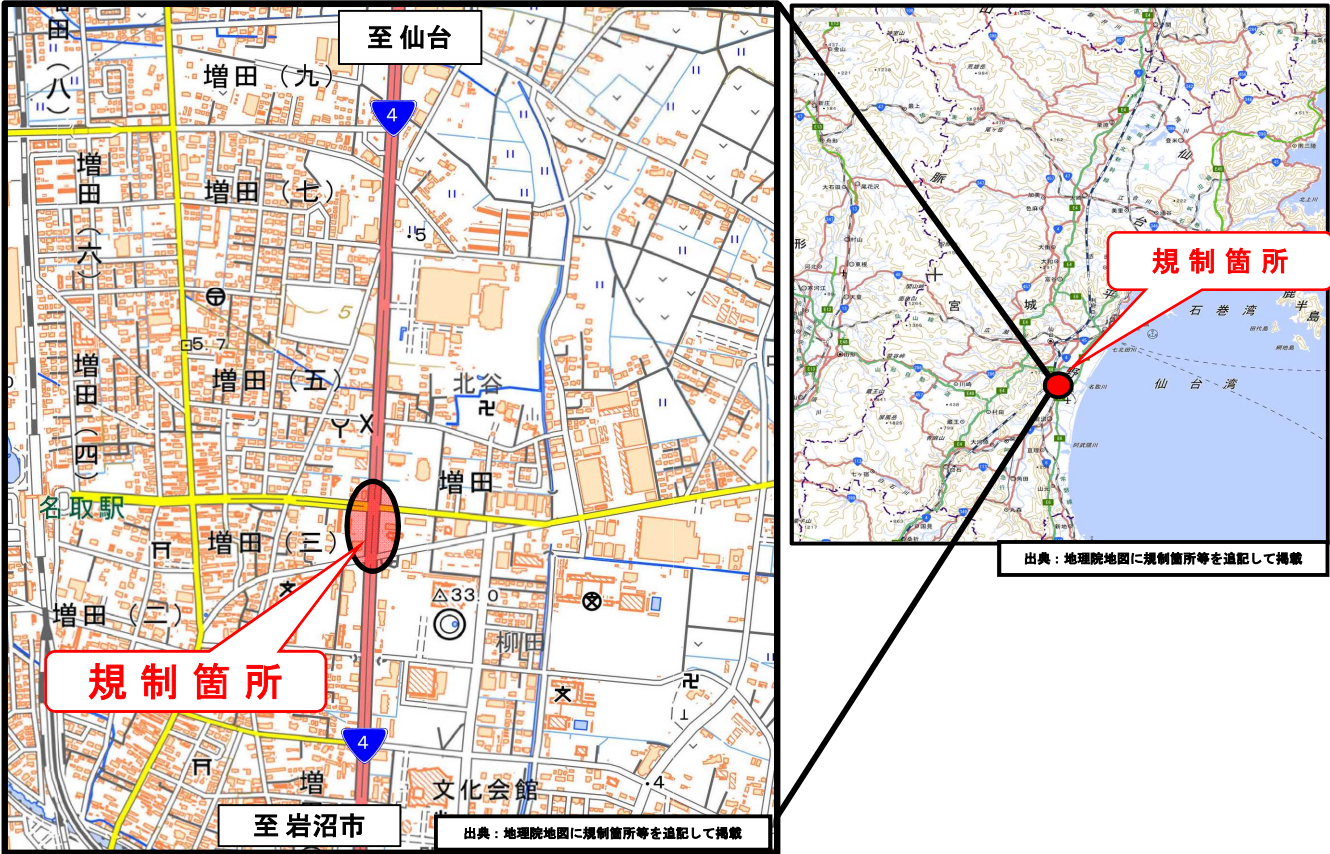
至 仙台

増田（九）

増田（八）

4

増田（七）

増田（六）

·5

5

□5.7

増田（五）

北谷

増田（四）

増田

名取駅

増田（三）

増田（二）

△33.0

柳田

規制箇所

4

増

文化会館

·4

至 岩沼市

出典：地理院地図に規制箇所等を追記して掲載

規制箇所

石巻湾

仙台湾

出典：地理院地図に規制箇所等を追記して掲載